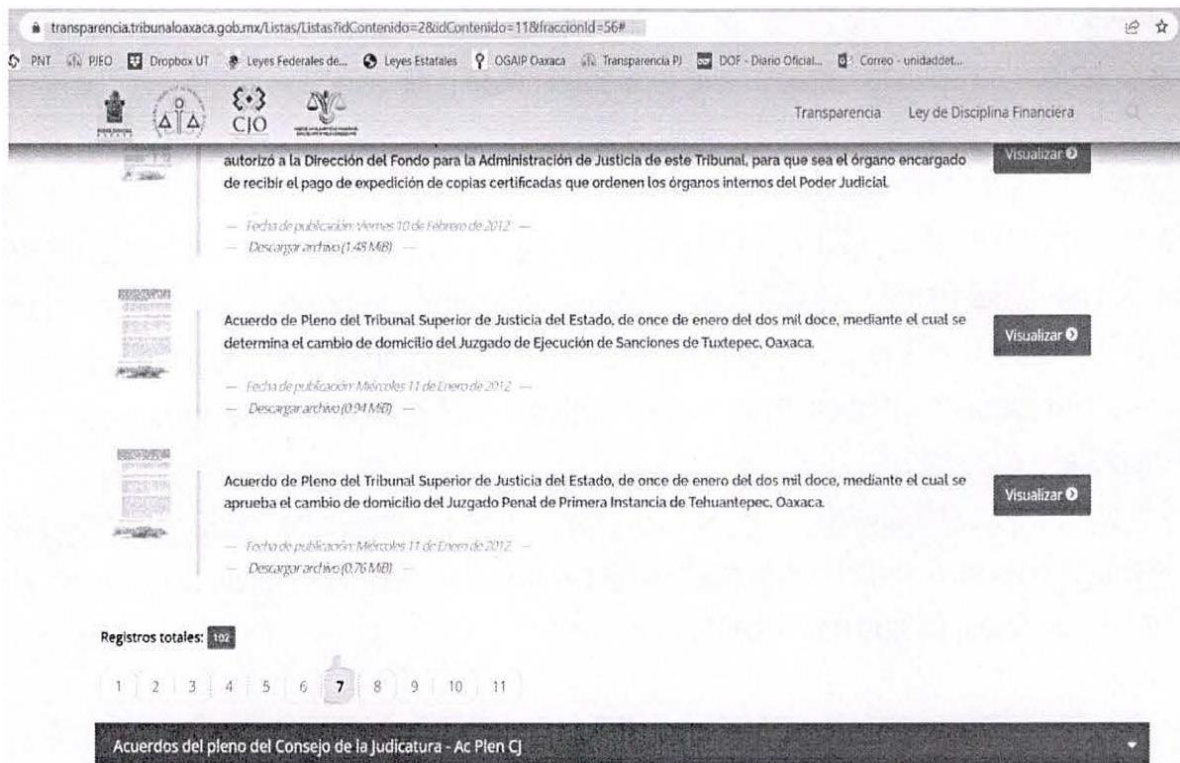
transparencia.tribunaloaxaca.gob.mx/Listas/Listas?idContenido=2&idContenido=11&fraccionId=56#

PNT PJEO Dropbox UT Leyes Federales de... Leyes Estatales OGAIP Oaxaca Transparencia PJ DOF - Diario Oficial... Correo - unidaddet...

CJO

Transparencia Ley de Disciplina Financiera

autorizó a la Dirección del Fondo para la Administración de Justicia de este Tribunal, para que sea el órgano encargado de recibir el pago de expedición de copias certificadas que ordenen los órganos internos del Poder Judicial.

Visualizar

— Fecha de publicación: Viernes 10 de Febrero de 2012 —
— Descargar archivo (1.48 MiB) —

Acuerdo de Pleno del Tribunal Superior de Justicia del Estado, de once de enero del dos mil doce, mediante el cual se determina el cambio de domicilio del Juzgado de Ejecución de Sanciones de Tuxtepec, Oaxaca.

Visualizar

— Fecha de publicación: Miércoles 11 de Enero de 2012 —
— Descargar archivo (0.94 MiB) —

Acuerdo de Pleno del Tribunal Superior de Justicia del Estado, de once de enero del dos mil doce, mediante el cual se aprueba el cambio de domicilio del Juzgado Penal de Primera Instancia de Tehuantepec, Oaxaca.

Visualizar

— Fecha de publicación: Miércoles 11 de Enero de 2012 —
— Descargar archivo (0.76 MiB) —

Registros totales: 102

1 2 3 4 5 6 7 8 9 10 11

Acuerdos del pleno del Consejo de la Judicatura - Ac Plen CJ